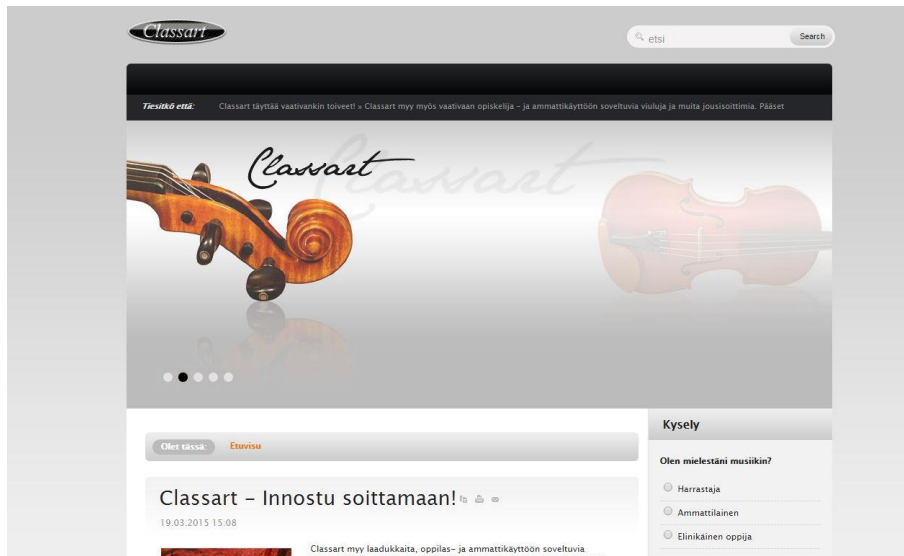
Classart

etsi

Search

Tiesitkö että: Classart täyttää vaativankin toiveet! » Classart myy myös vaativaan opiskelija - ja ammattikäyttöön soveltuvia viuluja ja muita jousisoittimia. Pääset

Classart

Classart

Olet tässä: Etusivu

Classart - Innostu soittamaan!

19.03.2015 15:08

Classart myy laadukkaita, oppilas- ja ammattikäyttöön soveltuvia

Kysely

Olen mielestäni musiikin?

Harrastaja

Ammattilainen

Elinikäinen oppija